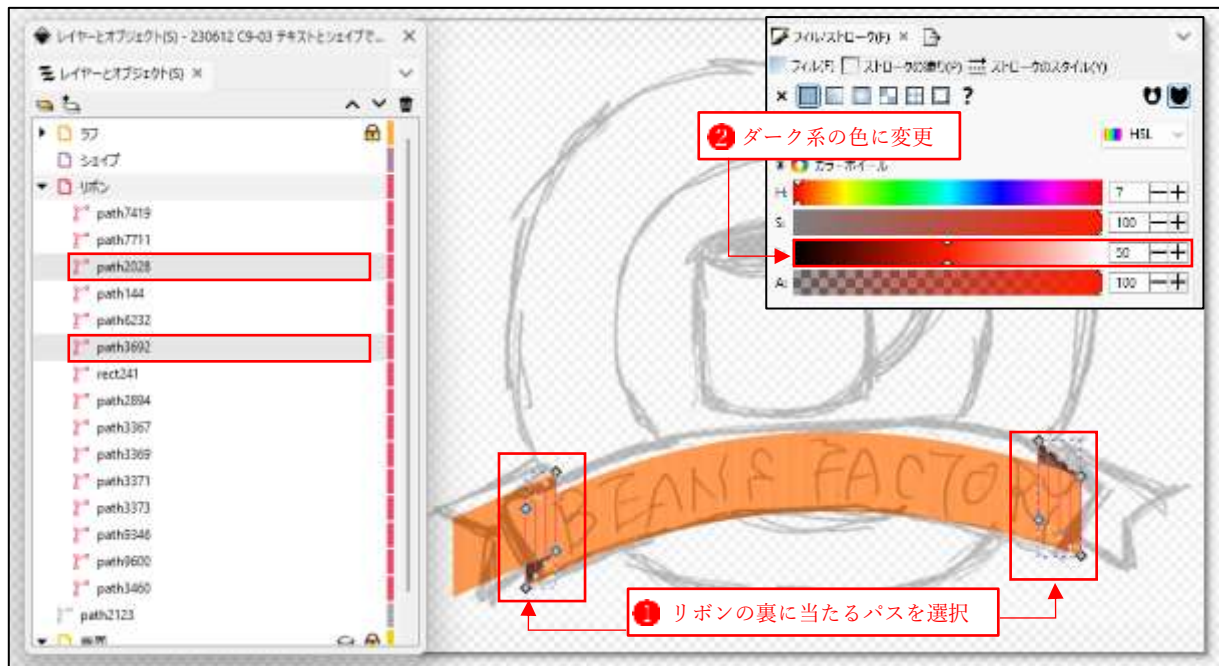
レイヤーとオブジェクト(S) - 230612 C9-03 テキストとシェイプで...

レイヤーとオブジェクト(S) ×

ラフ
シェイプ
リボン
path7419
path7711
path2028
path144
path6232
path3692
rect241
path2894
path3367
path3369
path3371
path3373
path9346
path9600
path3460
path2123

フィル/ストローク(F) ×

フィル(F) ストロークの塗り(P) ストロークのスタイル(Y)

× ?

2 ダーク系の色に変更

HSL

カラーホイール

H: 7
S: 100
50
A: 100

BEANS FACTORY

1 リボンの裏に当たるパスを選択